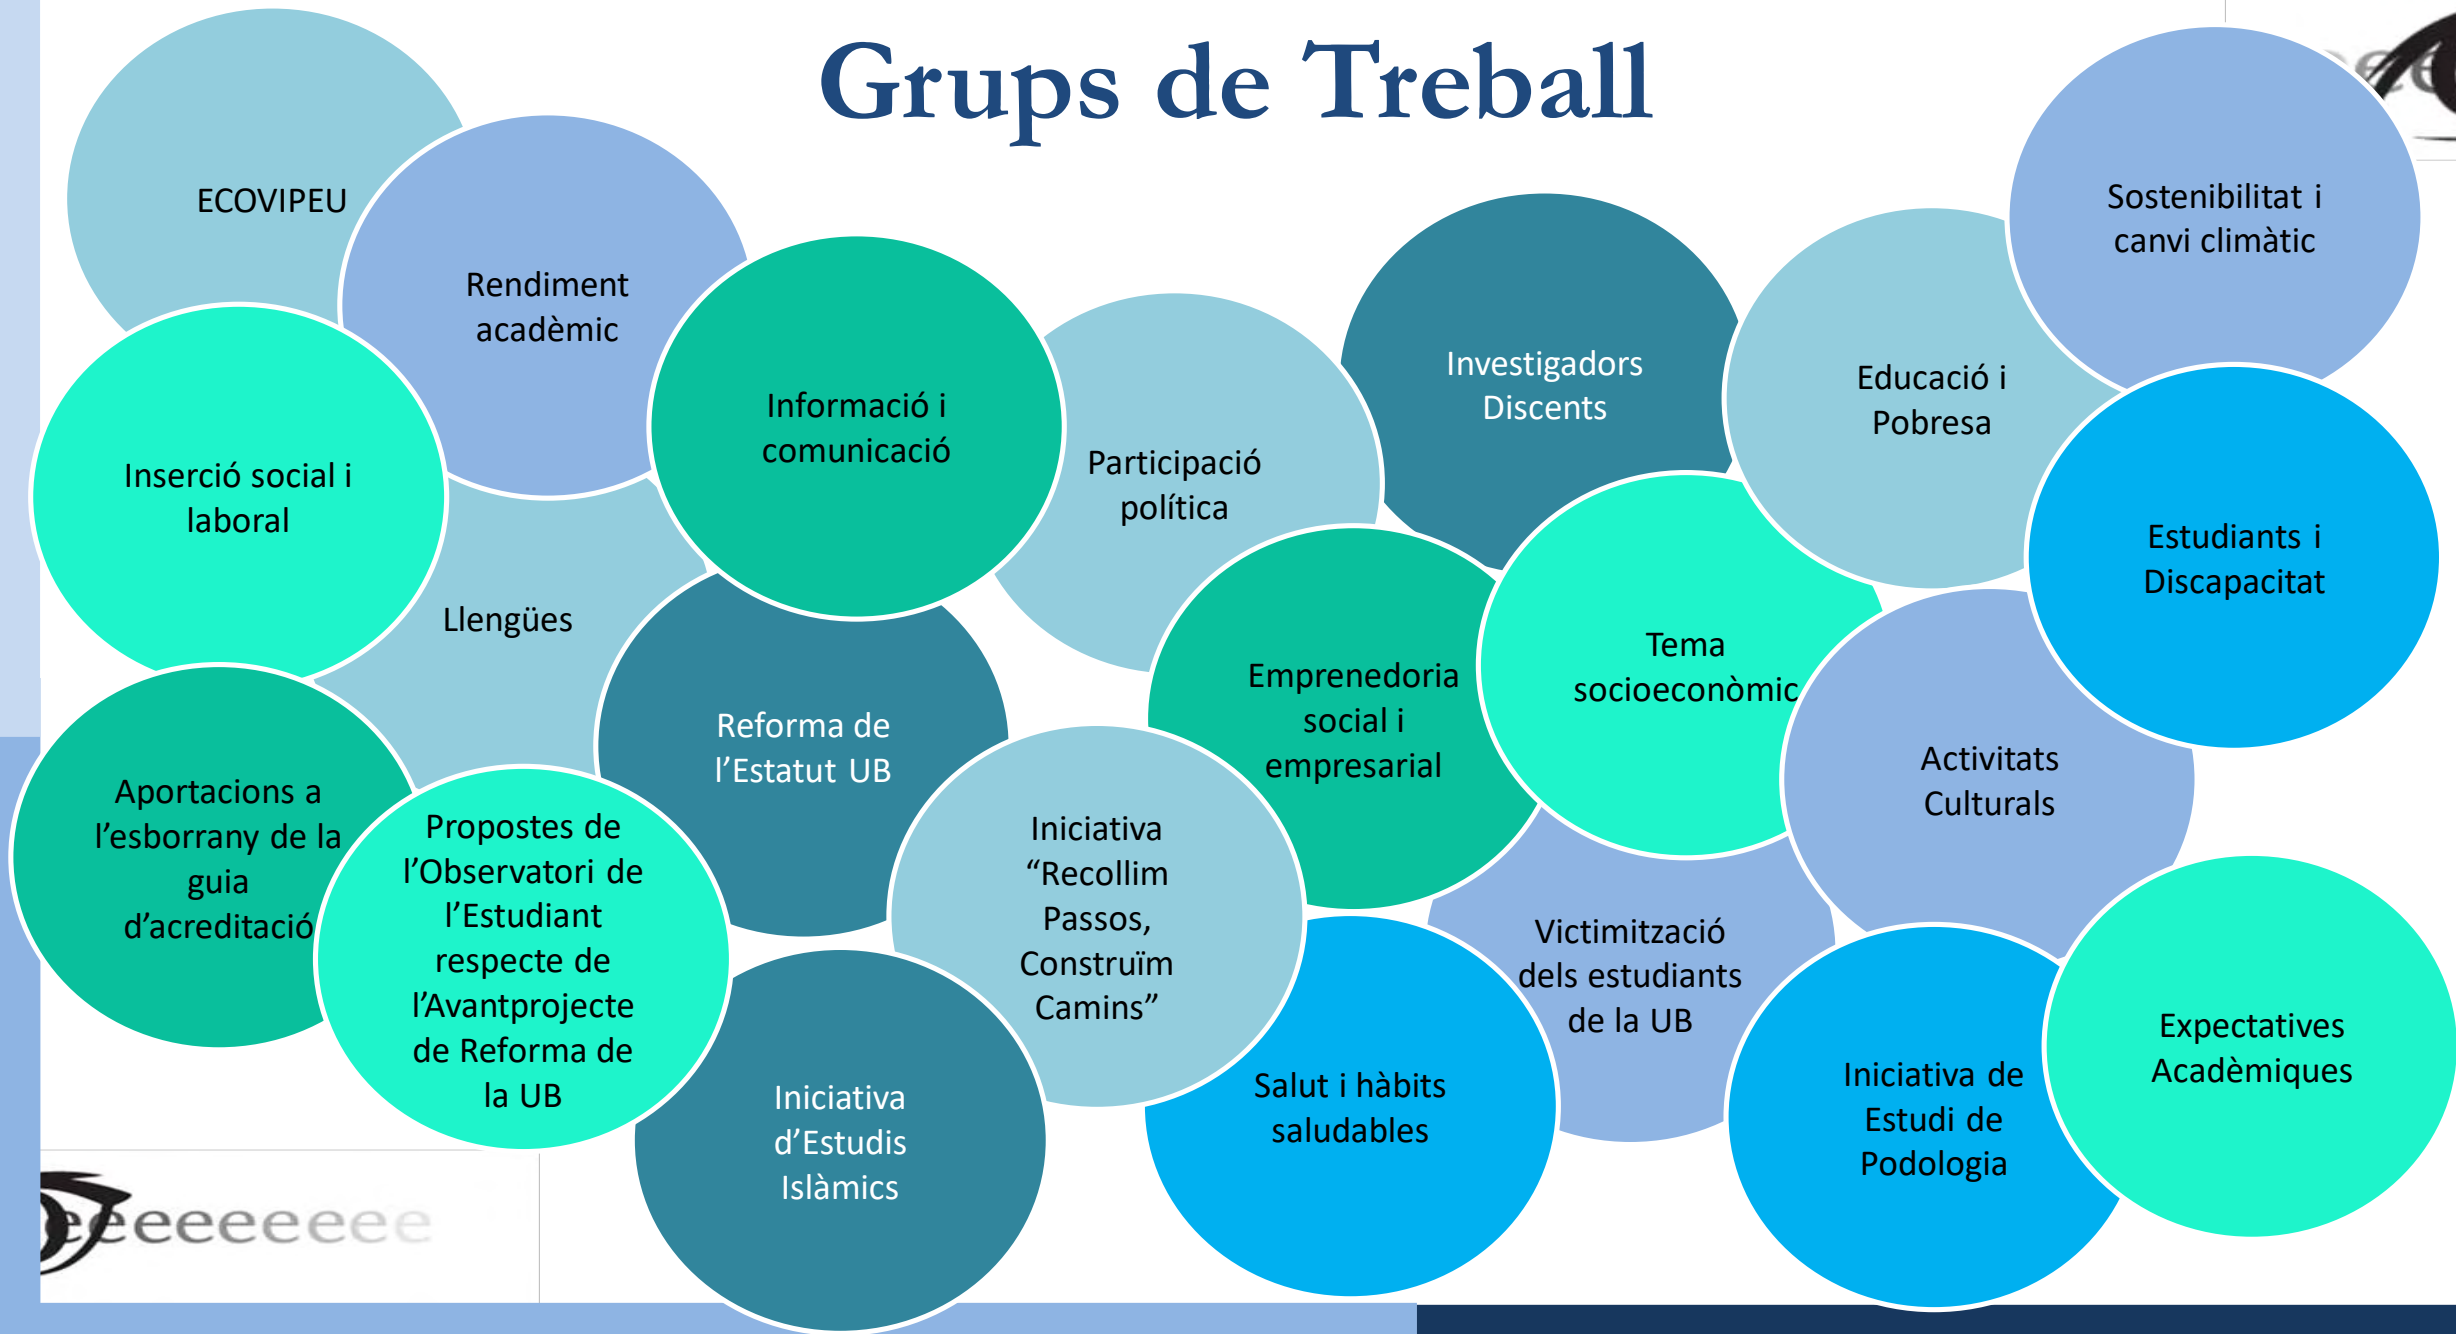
Grups de Treball

ECOVIPEU

Rendiment acadèmic

Inserció social i laboral

Informació i comunicació

Participació política

Investigadors Discents

Educació i Pobresa

Sostenibilitat i canvi climàtic

Estudiants i Discapacitat

Llengües

Reforma de l'Estatut UB

Emprenedoria social i empresarial

Tema socioeconòmic

Activitats Culturals

Aportacions a l'esborrany de la guia d'acreditació

Propostes de l'Observatori de l'Estudiant respecte de l'Avantprojecte de Reforma de la UB

Iniciativa "Recollim Passos, Construïm Camins"

Victimització dels estudiants de la UB

Iniciativa d'Estudis Islàmics

Salut i hàbits saludables

Iniciativa de Estudi de Podologia

Expectatives Acadèmiques

eeeeeeeee